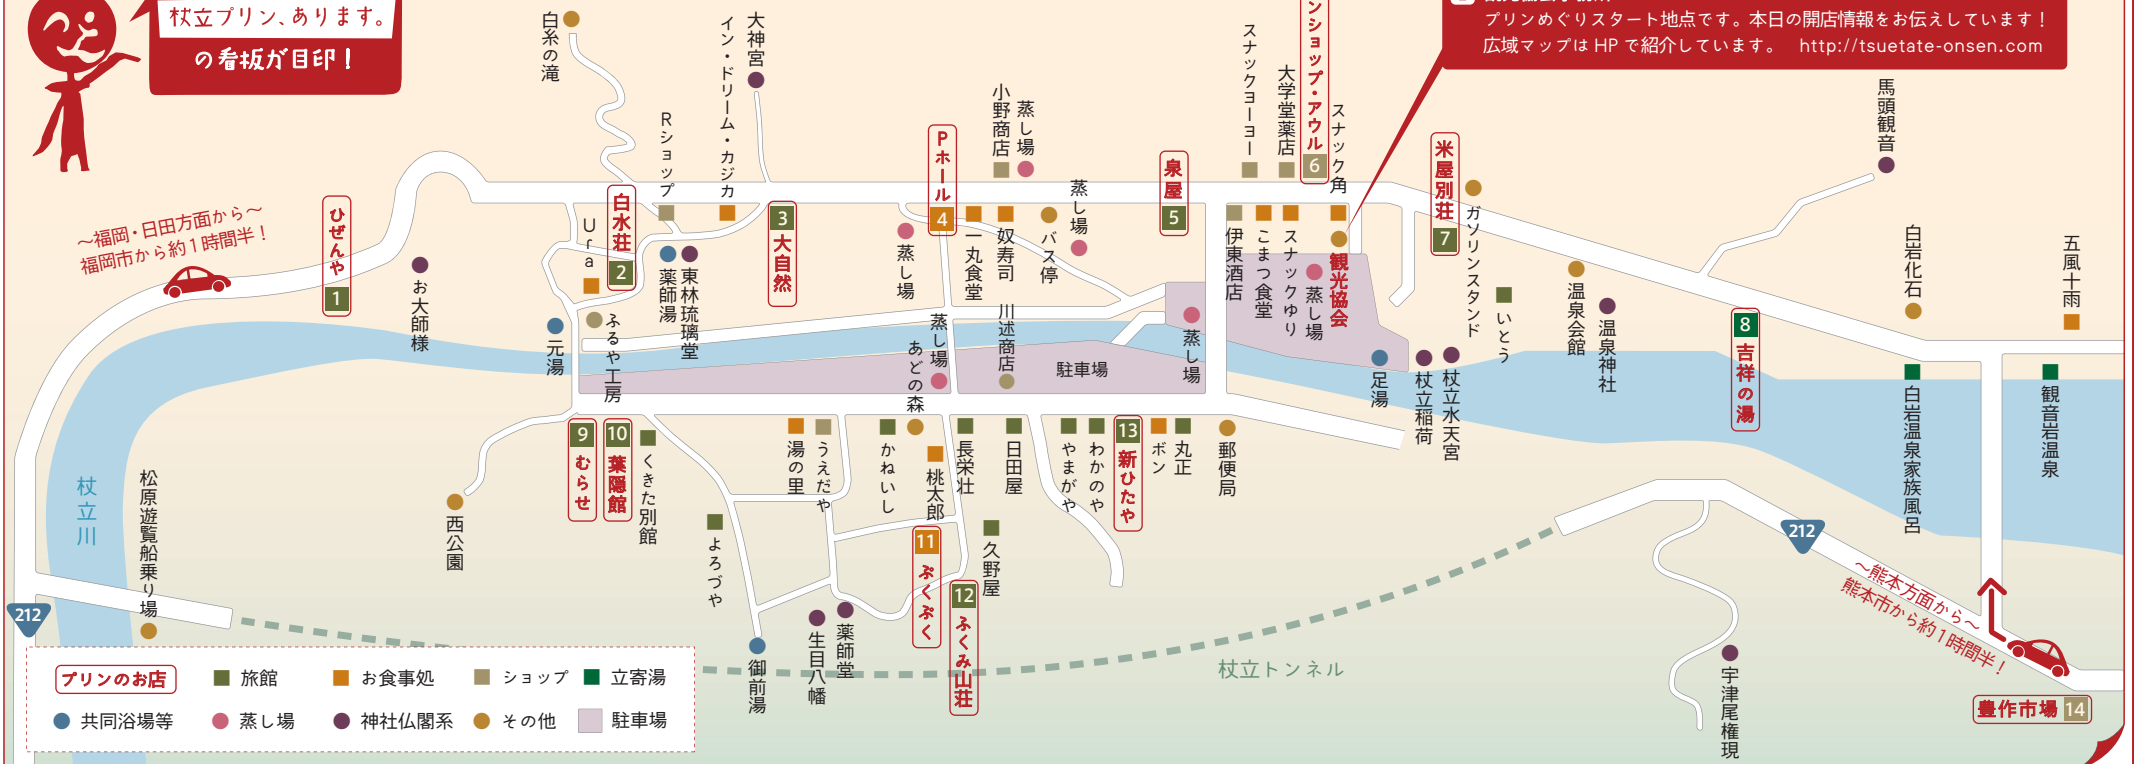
杖立プリン、あります。
の看板が目印！

プリンめぐりスタート地点です。本日の開店情報をお伝えしています！
広域マップは HP で紹介しています。 http://tsuetate-onsen.com

〜福岡・日田方面から〜
福岡市から約1時間半！

〜熊本方面から〜
熊本市から約1時間半！

1 ひぜんや
2 白水荘
3 大自然
4 Pホール
5 泉屋
6 ンショップ・アウル
7 米屋別荘
8 吉祥の湯
9 むらせ
10 薬陽館
11 ふくふく
12 ふくみ山荘
13 新ひたや
14 豊作市場

白糸の滝
大神宮
イン・ドリーム・カジカ
Rショップ
Ura
東林琉璃堂
薬師湯
お大師様
元湯
ふるや工房
蒸し場
小野商店
蒸し場
蒸し場
一丸食堂
奴寿司
バス停
蒸し場
あどの森
川述商店
駐車場
蒸し場
スナックヨーヨー
大学堂薬店
スナック角
伊東酒店
こまつ食堂
スナックゆり
蒸し場
観光協会
ガソリンスタンド
いとう
温泉会館
温泉神社
足湯
杖立稲荷
杖立水天宮
馬頭観音
白岩化石
五風十雨
白岩温泉家族風呂
観音岩温泉
くきた別館
湯の里
うえだや
かねいし
桃太郎
長栄荘
日田屋
やまがや
わかのや
ボン
丸正
郵便局
よろづや
久野屋
生目八幡
薬師堂
御前湯
西公園
松原遊覧船乗り場
杖立川
杖立トンネル
宇津尾権現
212
212

プリンのお店
旅館
お食事処
ショップ
立寄湯
共同浴場等
蒸し場
神社仏閣系
その他
駐車場